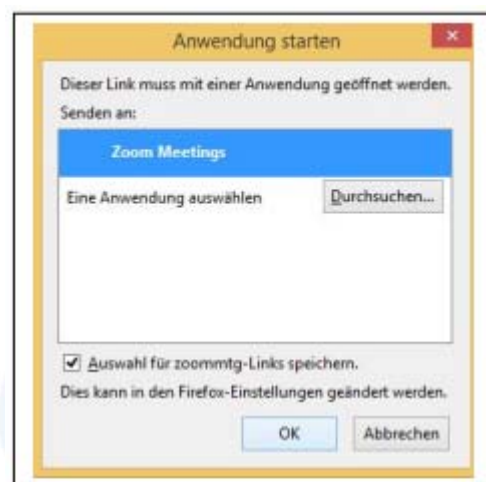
Anwendung starten

×

Dieser Link muss mit einer Anwendung geöffnet werden.

Senden an:

Zoom Meetings

Eine Anwendung auswählen

Durchsuchen...

Auswahl für zoommtg-Links speichern.

Dies kann in den Firefox-Einstellungen geändert werden.

OK

Abbrechen